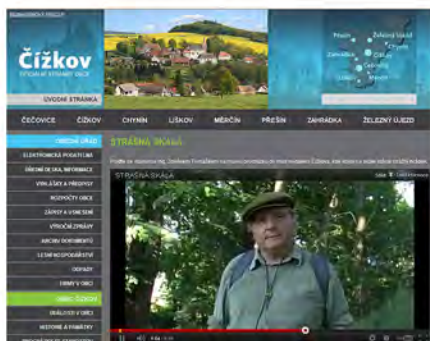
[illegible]

Čížkov

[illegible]

ÚVODNÍ STRÁNKA

Přešín
Železný Újezd
Chynín
Zahrádka
Čížkov
Čečovice
Lísek
Měrčín

ČEČOVICE
ČÍŽKOV
CHYNÍN
LÍSKOV
MĚRČÍN
PŘEŠÍN
ZAHRÁDKA
ŽELEZNÝ ÚJEZD

OBECNÍ ÚŘAD
ELEKTRONICKÁ PODATELNA
ÚŘEDNÍ DESKA, INFORMACE
VYHLÁŠKY A PŘEDPISY
ROZPOČTY OBCE
ZÁPISY A USNESENÍ
VÝROČNÍ ZPRÁVY
ARCHIV DOKUMENTŮ
LESNÍ HOSPODÁŘSTVÍ
ODPADY
FIRMY V OBCI
OBEC ČÍŽKOV
ÚDÁLOSTI V OBCI
HISTORIE A PAMÁTKY

STRAŠNÁ SKÁLA

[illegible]

STRAŠNÁ SKÁLA